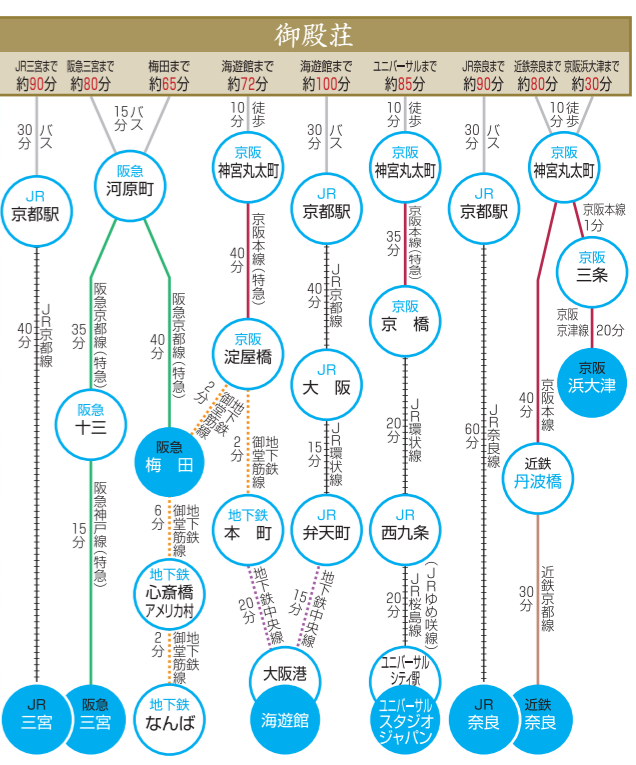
御殿荘

JR三宮まで 約90分
阪急三宮まで 約80分
梅田まで 約65分
海遊館まで 約72分
海遊館まで 約100分
ユニバーサルまで 約85分
JR奈良まで 約90分
近鉄奈良まで 約80分
京阪浜大津まで 約30分

30分 バス
15分 バス
10分 徒歩
30分 バス
10分 徒歩
30分 バス
10分 徒歩

JR 京都駅
阪急 河原町
京阪 神宮丸太町
JR 京都駅
京阪 神宮丸太町
JR 京都駅
京阪 神宮丸太町

40分 JR京都線
35分 阪急京都線（特急）
40分 阪急京都線（特急）
40分 京阪本線（特急）
40分 JR京都線
35分 京阪本線（特急）
60分 JR奈良線
京阪本線 1分

京阪 三条
京阪 京津線 20分
京阪 浜大津

阪急 十三
京阪 淀屋橋
JR 大阪
京阪 京橋

阪急 梅田
2分 御堂筋線
2分 御堂筋線
15分 JR環状線
20分 JR環状線
40分 京阪本線

近鉄 丹波橋

15分 阪急神戸線（特急）
6分 御堂筋線

地下鉄 本町
JR 弁天町
JR 西九条

地下鉄 心斎橋 アメリカ村
20分 地下鉄中央線
15分 地下鉄中央線
20分 JR桜島線（JRゆめ咲線）
30分 近鉄京都線

2分 御堂筋線

大阪港
ユニバーサルシティ駅

JR 三宮
阪急 三宮
地下鉄 なんば
海遊館
ユニバーサル スタジオ ジャパン
JR 奈良
近鉄 奈良